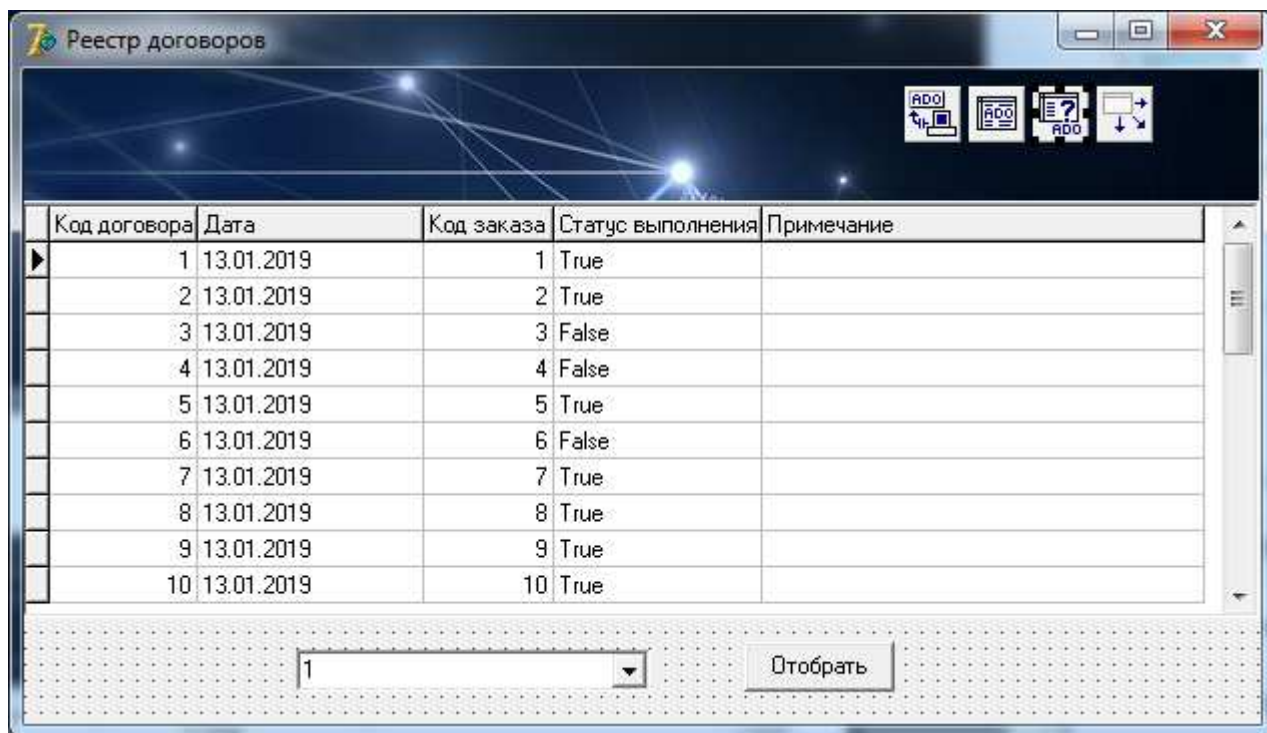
Реестр договоров

ADO ADO ADO

| Код договора | Дата | Код заказа | Статус выполнения | Примечание |
|---|---|---|---|---|
| 1 | 13.01.2019 | 1 | True | |
| 2 | 13.01.2019 | 2 | True | |
| 3 | 13.01.2019 | 3 | False | |
| 4 | 13.01.2019 | 4 | False | |
| 5 | 13.01.2019 | 5 | True | |
| 6 | 13.01.2019 | 6 | False | |
| 7 | 13.01.2019 | 7 | True | |
| 8 | 13.01.2019 | 8 | True | |
| 9 | 13.01.2019 | 9 | True | |
| 10 | 13.01.2019 | 10 | True | |

1

Отобрать